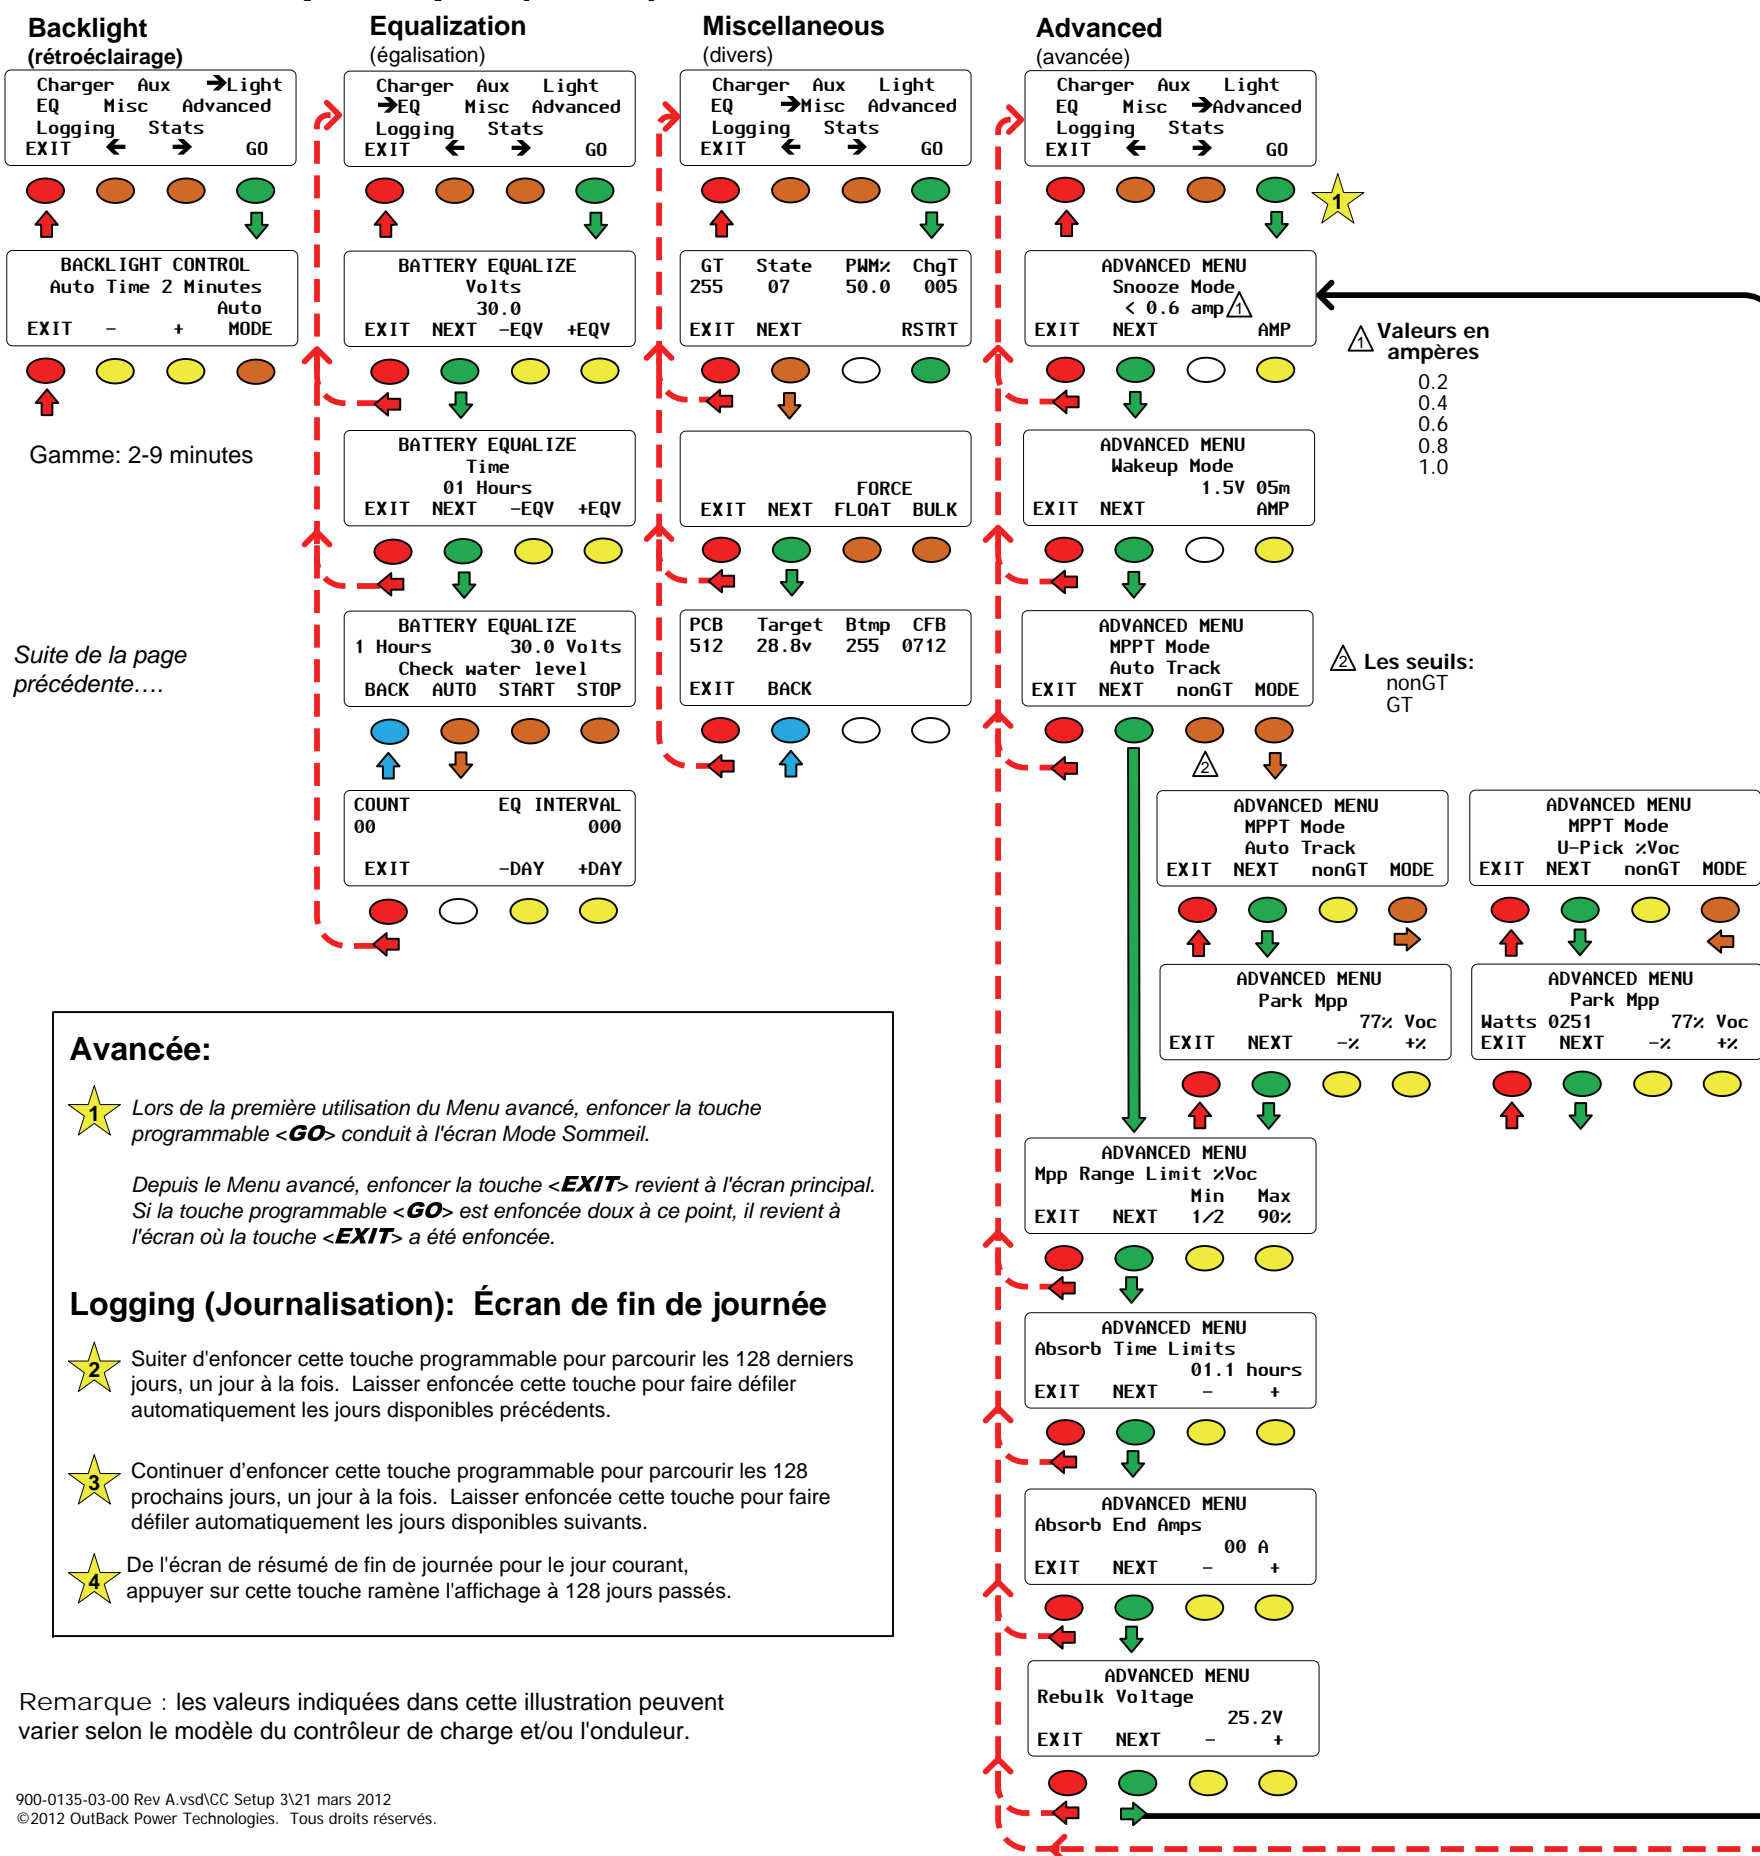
Backlight
(rétroéclairage)

Charger Aux →Light
EQ Misc Advanced
Logging Stats
EXIT ← → GO

BACKLIGHT CONTROL
Auto Time 2 Minutes
Auto
EXIT – + MODE

Gamme: 2-9 minutes

Suite de la page précédente….

Equalization
(égalisation)

Charger Aux Light
→EQ Misc Advanced
Logging Stats
EXIT ← → GO

BATTERY EQUALIZE
Volts
30.0
EXIT NEXT –EQV +EQV

BATTERY EQUALIZE
Time
01 Hours
EXIT NEXT –EQV +EQV

BATTERY EQUALIZE
1 Hours 30.0 Volts
Check water level
BACK AUTO START STOP

COUNT EQ INTERVAL
00 000
EXIT –DAY +DAY

Miscellaneous
(divers)

Charger Aux Light
EQ →Misc Advanced
Logging Stats
EXIT ← → GO

GT State PWM% ChgT
255 07 50.0 005
EXIT NEXT RSTRT

FORCE
EXIT NEXT FLOAT BULK

PCB Target Btmp CFB
512 28.8v 255 0712
EXIT BACK

Advanced
(avancée)

Charger Aux Light
EQ Misc →Advanced
Logging Stats
EXIT ← → GO

1

ADVANCED MENU
Snooze Mode
< 0.6 amp 1
EXIT NEXT AMP

1 Valeurs en ampères
0.2
0.4
0.6
0.8
1.0

ADVANCED MENU
Wakeup Mode
1.5V 05m
EXIT NEXT AMP

ADVANCED MENU
MPPT Mode
Auto Track
EXIT NEXT nonGT MODE

2 Les seuils:
nonGT
GT

2

ADVANCED MENU
MPPT Mode
Auto Track
EXIT NEXT nonGT MODE

ADVANCED MENU
MPPT Mode
U-Pick %Voc
EXIT NEXT nonGT MODE

ADVANCED MENU
Park Mpp
77% Voc
EXIT NEXT –% +%

ADVANCED MENU
Park Mpp
Watts 0251 77% Voc
EXIT NEXT –% +%

ADVANCED MENU
Mpp Range Limit %Voc
Min Max
EXIT NEXT 1/2 90%

ADVANCED MENU
Absorb Time Limits
01.1 hours
EXIT NEXT – +

ADVANCED MENU
Absorb End Amps
00 A
EXIT NEXT – +

ADVANCED MENU
Rebulk Voltage
25.2V
EXIT NEXT – +

Avancée:

1 Lors de la première utilisation du Menu avancé, enfoncer la touche programmable <GO> conduit à l'écran Mode Sommeil.

Depuis le Menu avancé, enfoncer la touche <EXIT> revient à l'écran principal. Si la touche programmable <GO> est enfoncée doux à ce point, il revient à l'écran où la touche <EXIT> a été enfoncée.

Logging (Journalisation): Écran de fin de journée

2 Suiter d'enfoncer cette touche programmable pour parcourir les 128 derniers jours, un jour à la fois. Laisser enfoncée cette touche pour faire défiler automatiquement les jours disponibles précédents.

3 Continuer d'enfoncer cette touche programmable pour parcourir les 128 prochains jours, un jour à la fois. Laisser enfoncée cette touche pour faire défiler automatiquement les jours disponibles suivants.

4 De l'écran de résumé de fin de journée pour le jour courant, appuyer sur cette touche ramène l'affichage à 128 jours passés.

Remarque : les valeurs indiquées dans cette illustration peuvent varier selon le modèle du contrôleur de charge et/ou l'onduleur.

900-0135-03-00 Rev A.vsd\CC Setup 3\21 mars 2012
©2012 OutBack Power Technologies. Tous droits réservés.